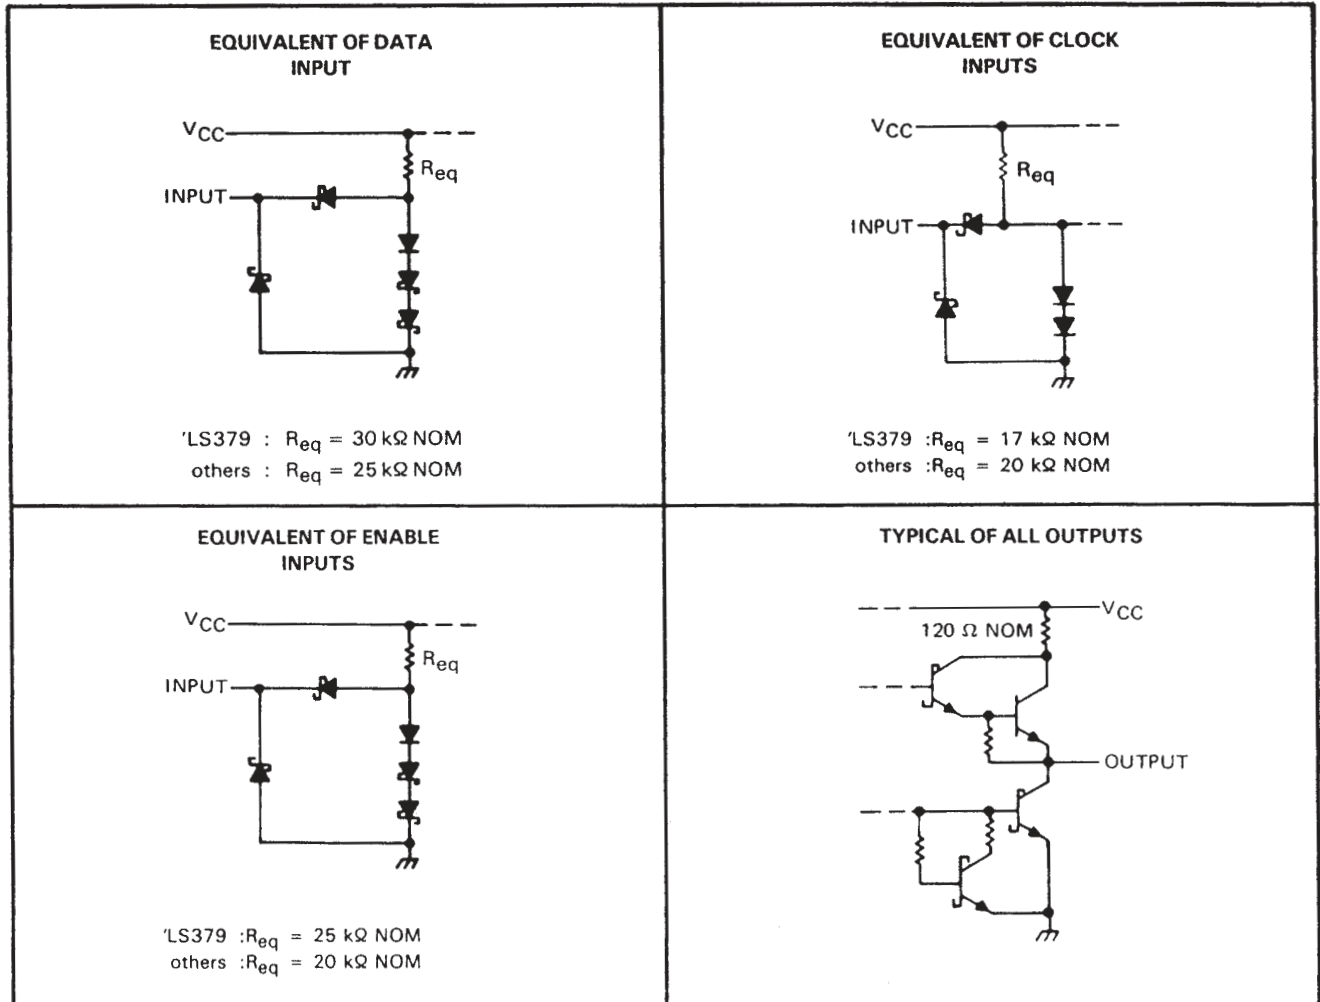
EQUIVALENT OF DATA INPUT

$V_{CC}$

$R_{eq}$

INPUT

'LS379 : $R_{eq}$ = 30 kΩ NOM
others : $R_{eq}$ = 25 kΩ NOM

EQUIVALENT OF CLOCK INPUTS

$V_{CC}$

$R_{eq}$

INPUT

'LS379 :$R_{eq}$ = 17 kΩ NOM
others :$R_{eq}$ = 20 kΩ NOM

EQUIVALENT OF ENABLE INPUTS

$V_{CC}$

$R_{eq}$

INPUT

'LS379 :$R_{eq}$ = 25 kΩ NOM
others :$R_{eq}$ = 20 kΩ NOM

TYPICAL OF ALL OUTPUTS

$V_{CC}$

120 Ω NOM

OUTPUT